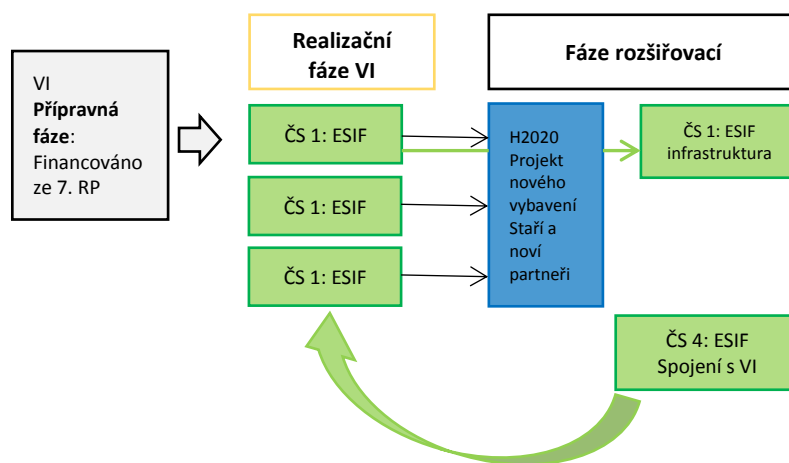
VI
**Přípravná fáze**:
Financováno ze 7. RP

Realizační fáze VI

Fáze rozšiřovací

ČS 1: ESIF

ČS 1: ESIF

ČS 1: ESIF

H2020
Projekt nového vybavení
Staří a noví partneři

ČS 1: ESIF infrastruktura

ČS 4: ESIF
Spojení s VI